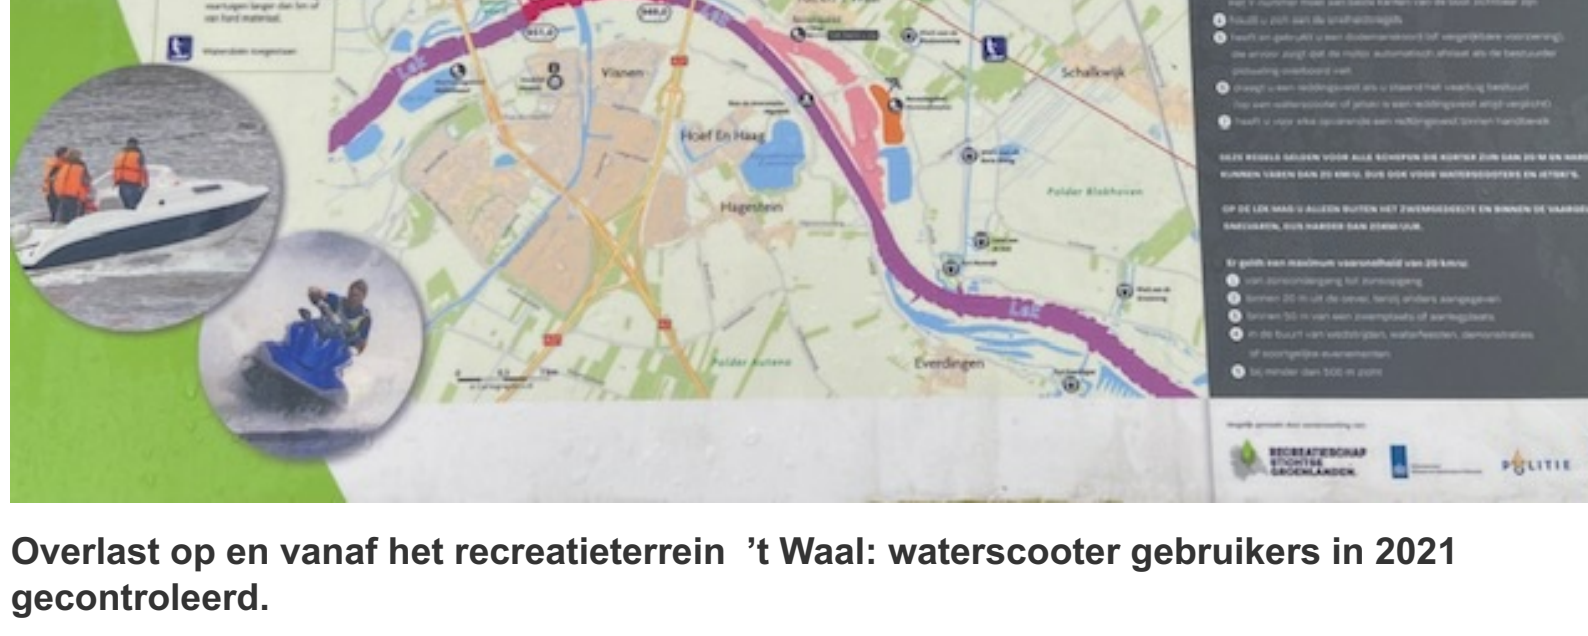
voertuigen langer dan 5m of van hard materiaal

Waterski-/zwemverbod

Lek

Vianen

Hoef En Haag

Hagestein

Schalkwijk

Polder Blokhoven

Lek

Lek

Polder Autena

Everdingen

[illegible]

Houdt u zich aan de snelheidsregels

heeft en gebruikt u een dodemansknop (of vergelijkbare voorziening) die ervoor zorgt dat de motor automatisch afslaat als de bestuurder overboord valt

draagt u een reddingsvest als u staand het vaartuig bestuurt

heeft u voor elke opvarende een reddingsvest binnen handbereik

DEZE REGELS GELDEN VOOR ALLE SCHEPEN DIE KORTER ZIJN DAN 20 M EN HARDER KUNNEN VAREN DAN 20 KM/U. DUS OOK VOOR WATERSCOOTERS EN JETSKI'S.

OP DE LEK MAG U ALLEEN BUITEN HET ZWEMGEDEELTE EN BINNEN DE VAARGEULS SNELVAREN, DUS HARDER DAN 20 KM/UUR.

Er geldt een maximum vaarsnelheid van 20 km/u:

van zonsondergang tot zonsopgang

binnen 20 m uit de oever, tenzij anders aangegeven

binnen 50 m van een zwemplaats of aanlegplaats

in de buurt van wedstrijden, waterfeesten, demonstraties of soortgelijke evenementen

bij minder dan 500 m zicht

RECREATIESCHAP STICHTSE GROENLANDEN

POLITIE

Overlast op en vanaf het recreatieterrein 't Waal: waterscooter gebruikers in 2021 gecontroleerd.